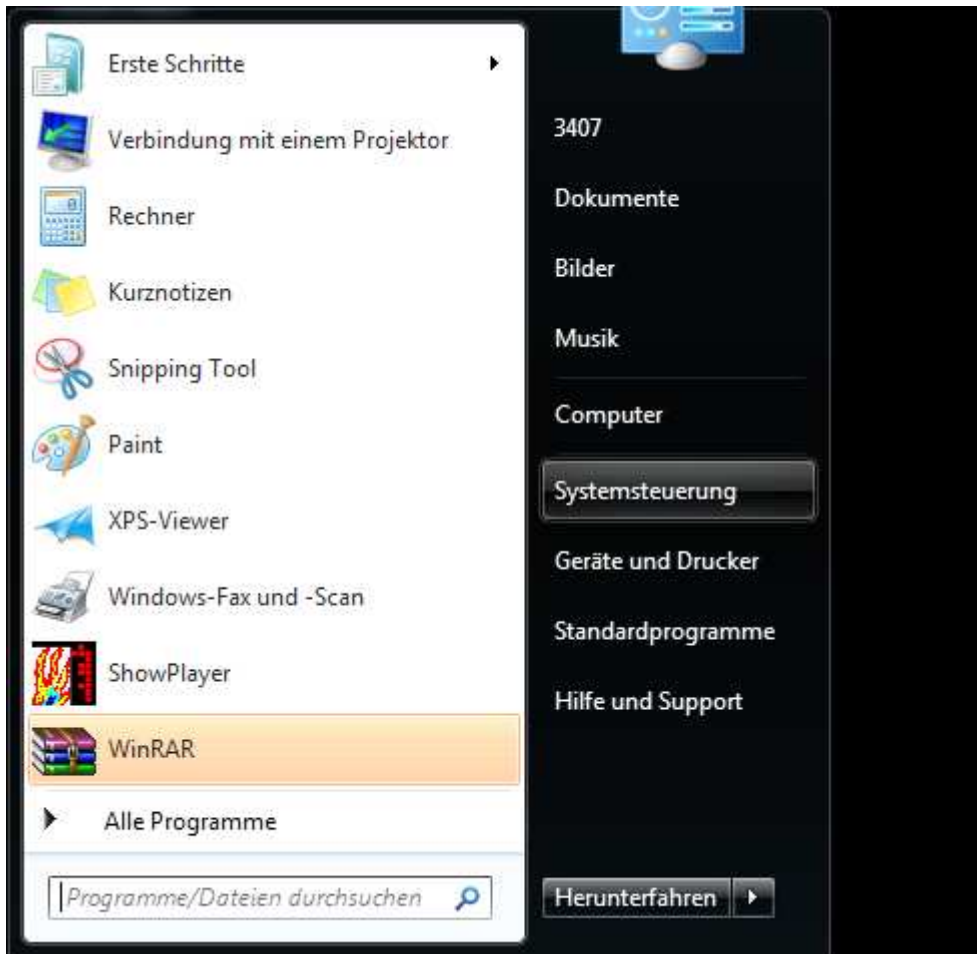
Erste Schritte
Verbindung mit einem Projektor
Rechner
Kurznotizen
Snipping Tool
Paint
XPS-Viewer
Windows-Fax und -Scan
ShowPlayer
WinRAR
Alle Programme
Programme/Dateien durchsuchen

3407
Dokumente
Bilder
Musik
Computer
Systemsteuerung
Geräte und Drucker
Standardprogramme
Hilfe und Support
Herunterfahren